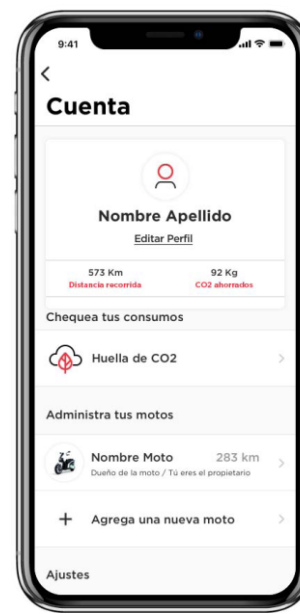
9:41

<

Cuenta

Nombre Apellido

Editar Perfil

573 Km
Distancia recorrida

92 Kg
CO2 ahorrados

Chequea tus consumos

Huella de CO2

Administra tus motos

Nombre Moto
Dueño de la moto / Tú eres el propietario

283 km

+ Agrega una nueva moto

Ajustes